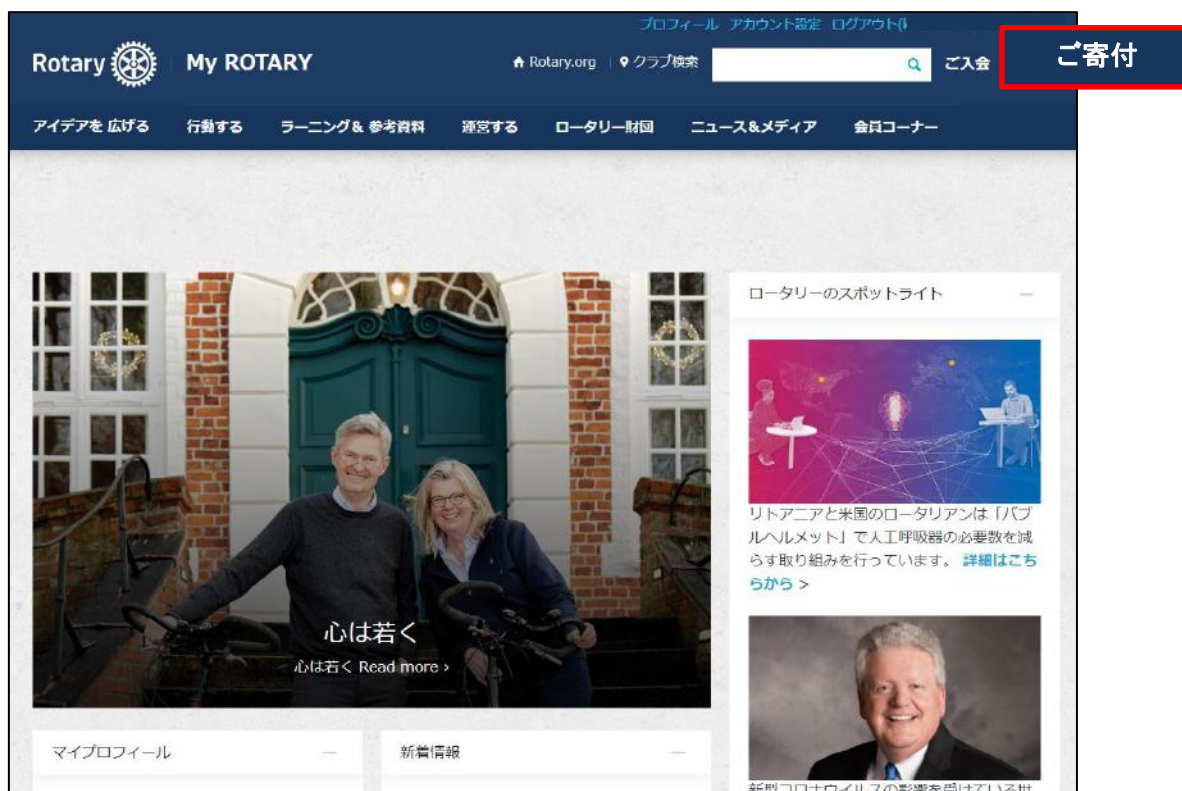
プロフィール　アカウント設定　ログアウト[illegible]

Rotary　My ROTARY　Rotary.org　クラブ検索　ご入会　ご寄付

アイデアを 広げる　行動する　ラーニング& 参考資料　運営する　ロータリー財団　ニュース&メディア　会員コーナー

心は若く
心は若く Read more ›

ロータリーのスポットライト

リトアニアと米国のロータリアンは「バブルヘルメット」で人工呼吸器の必要数を減らす取り組みを行っています。詳細はこちらから >

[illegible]

マイプロフィール

新着情報